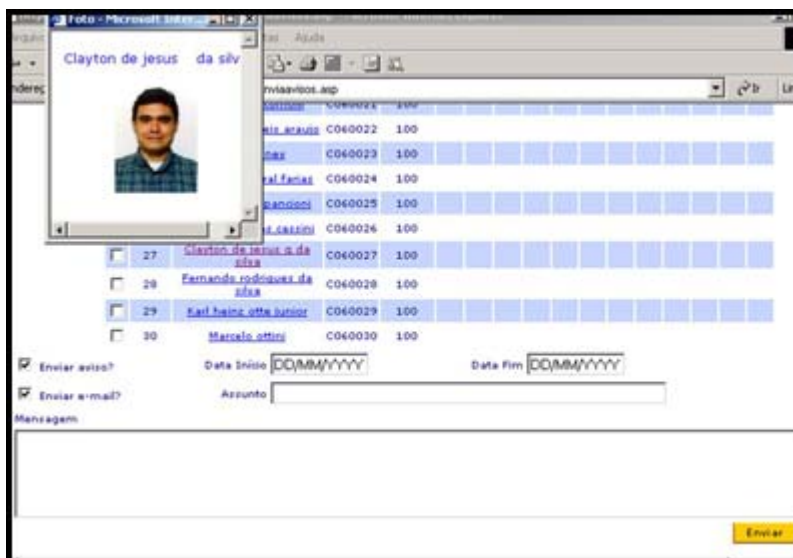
Foto - Microsoft Inter...

Clayton de jesus da silv

rquivo ... tas Ajuda

nderec ... nviaavisos.asp

C060021 100

...eis araujo C060022 100

...nez C060023 100

...ral farias C060024 100

...pancioni C060025 100

...s cassini C060026 100

27 Clayton de jesus g da silva C060027 100

28 Fernando rodrigues da silva C060028 100

29 Karl heinz otte junior C060029 100

30 Marcelo ottini C060030 100

Enviar aviso? Data Início DD/MM/YYYY Data Fim DD/MM/YYYY

Enviar e-mail? Assunto

Mensagem

Enviar